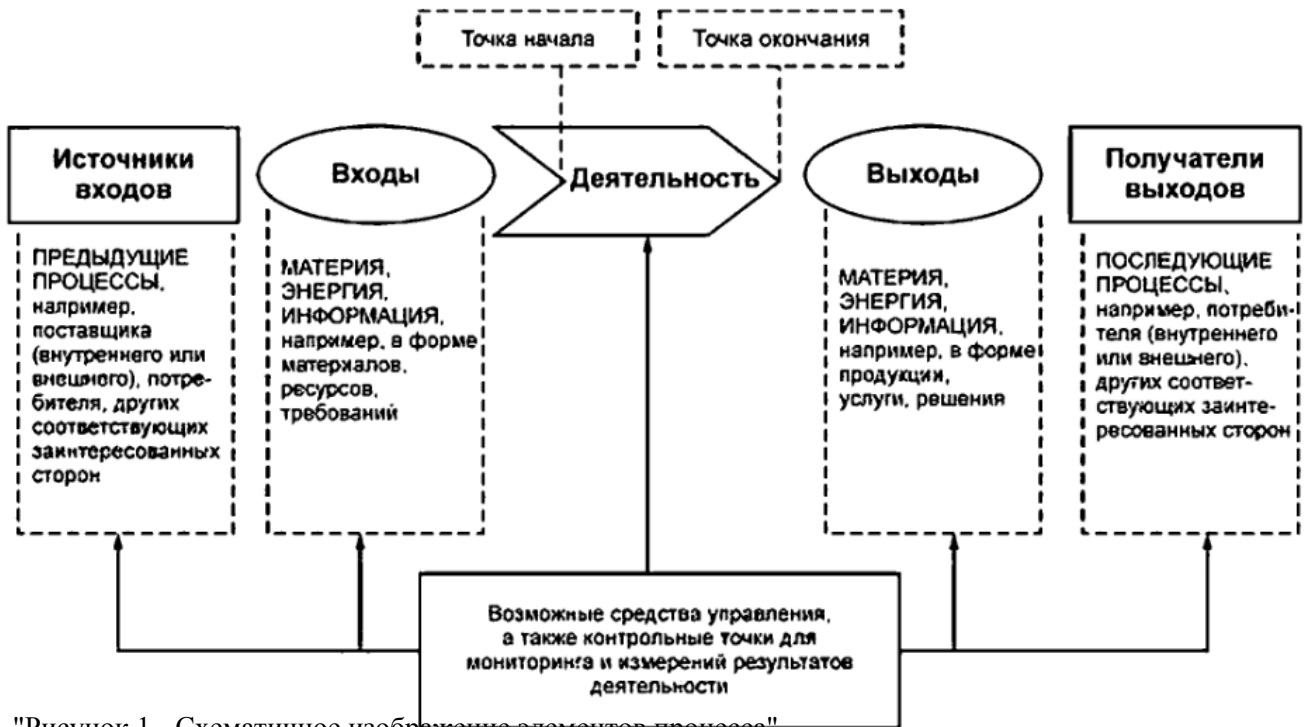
Точка начала

Точка окончания

Источники входов

Входы

Деятельность

Выходы

Получатели выходов

ПРЕДЫДУЩИЕ ПРОЦЕССЫ, например, поставщика (внутреннего или внешнего), потребителя, других соответствующих заинтересованных сторон

МАТЕРИЯ, ЭНЕРГИЯ, ИНФОРМАЦИЯ, например, в форме материалов, ресурсов, требований

МАТЕРИЯ, ЭНЕРГИЯ, ИНФОРМАЦИЯ, например, в форме продукции, услуги, решения

ПОСЛЕДУЮЩИЕ ПРОЦЕССЫ, например, потребителя (внутреннего или внешнего), других соответствующих заинтересованных сторон

Возможные средства управления, а также контрольные точки для мониторинга и измерений результатов деятельности

"Рисунок 1 - Схематичное изображение элементов процесса"